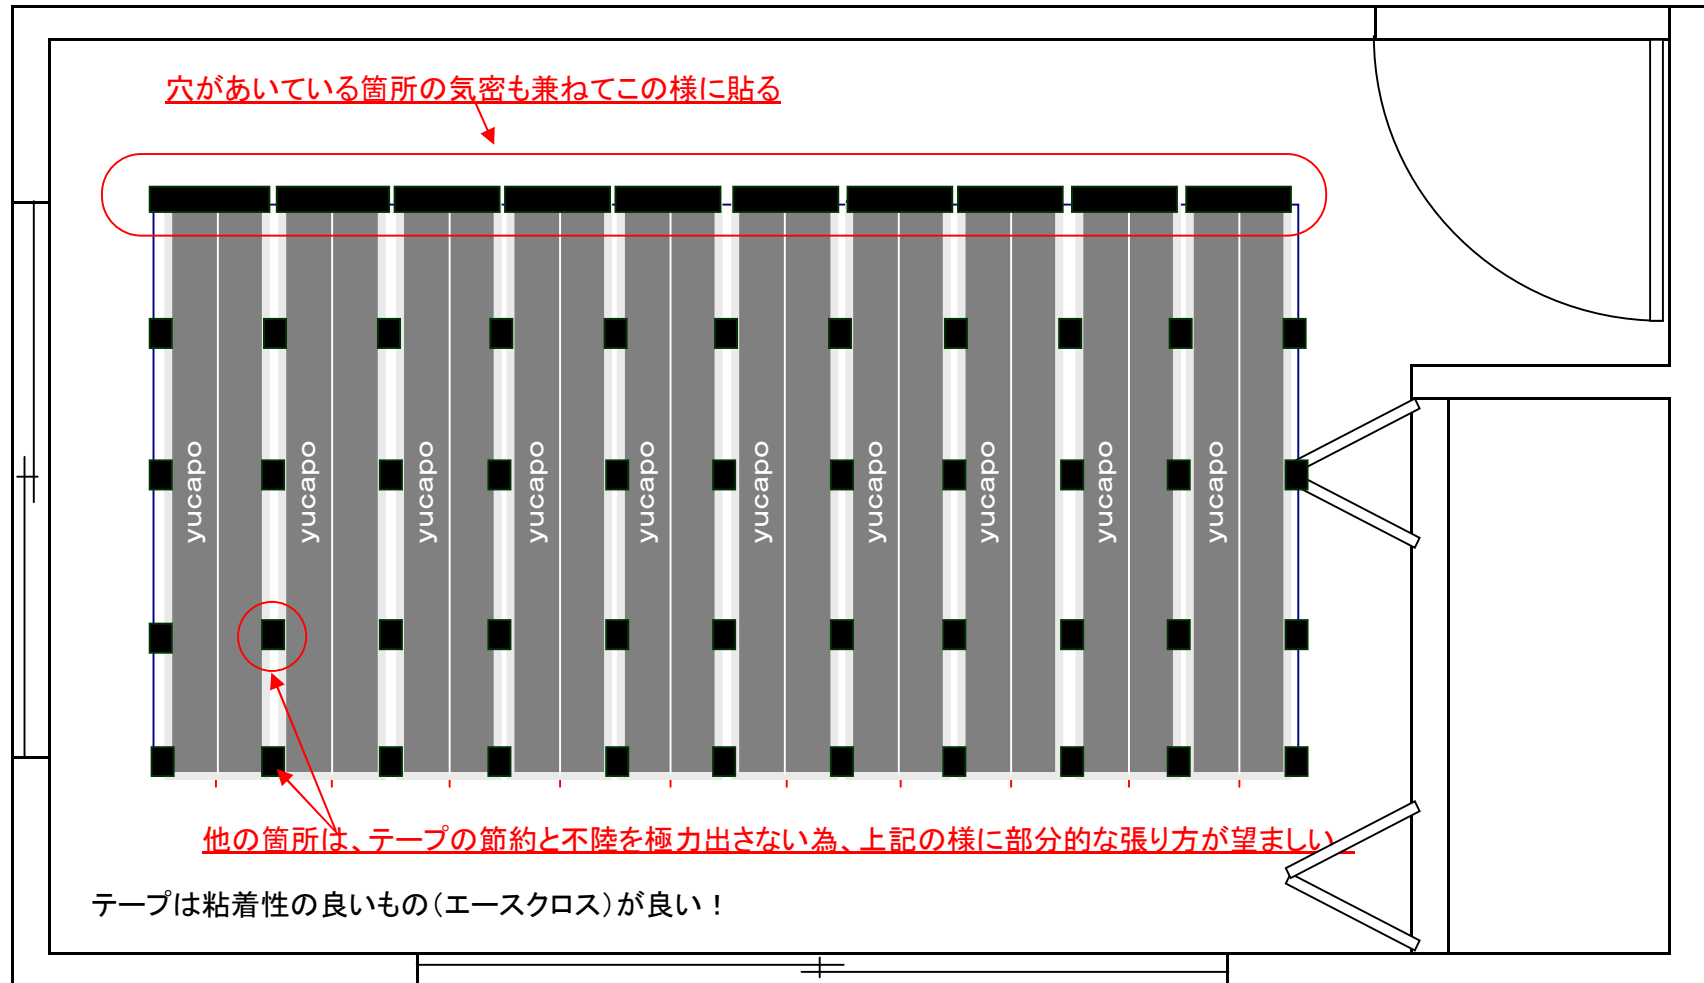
穴があいている箇所の気密も兼ねてこの様に貼る

yucapo

yucapo

yucapo

yucapo

yucapo

yucapo

yucapo

yucapo

yucapo

yucapo

他の箇所は、テープの節約と不陸を極力出さない為、上記の様に部分的な張り方が望ましい

テープは粘着性の良いもの(エースクロス)が良い！